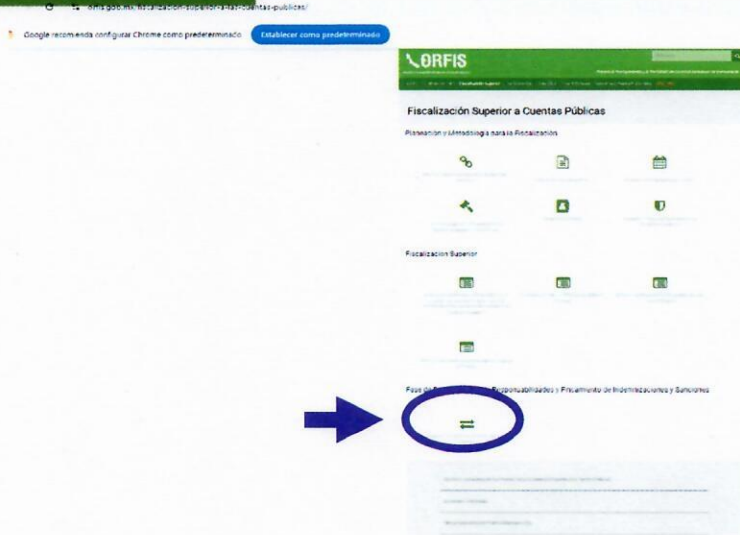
orfis.gob.mx/fiscalizacion-superior-a-las-cuentas-publicas/

Google recomienda configurar Chrome como predeterminado Establecer como predeterminado

ORFIS

Fiscalización Superior a Cuentas Públicas

Planeación y Metodología para la Fiscalización

Fiscalización Superior

Fase de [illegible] Responsabilidades y Fincamiento de Indemnizaciones y Sanciones